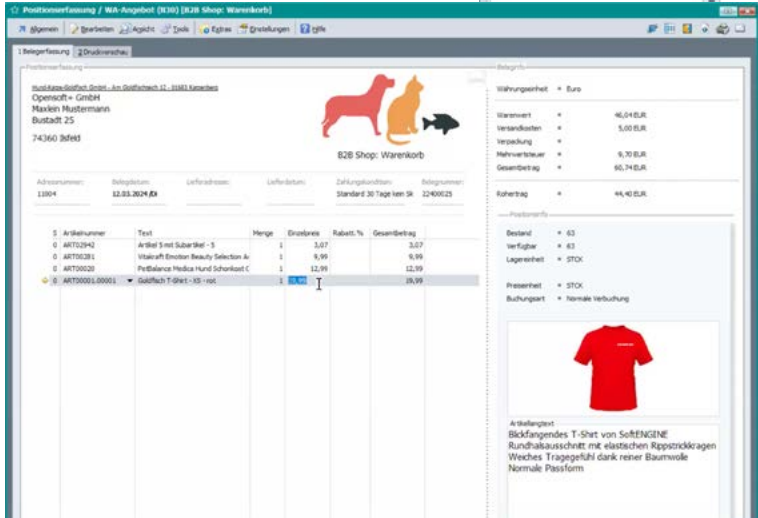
Positionserfassung / WA-Angebot (B30) [B2B Shop: Warenkorb]

Allgemein | Bearbeiten | Ansicht | Tools | Extras | Einstellungen | Hilfe

1 Belegerfassung | 2 Druckvorschau

Positionserfassung

Musikkasse-Goldfisch GmbH - Am Goldfischteich 12 - 31683 Katzenberg
Opensoft+ GmbH
Maxlein Mustermann
Bustadt 25

74360 Ilsfeld

B2B Shop: Warenkorb

| Adressnummer: | Belegdatum: | Lieferadresse: | Lieferdatum: | Zahlungskondition: | Belegnummer: |
|---|---|---|---|---|---|
| 11004 | 12.03.2024 Di | | | Standard 30 Tage kein Sk | 22400025 |

| S | Artikelnummer | Text | Menge | Einzelpreis | Rabatt % | Gesamtbetrag |
|---|---|---|---|---|---|---|
| 0 | ART02942 | Artikel 5 mit Subartikel - 5 | 1 | 3,07 | | 3,07 |
| 0 | ART00281 | Vitalcraft Emotion Beauty Selection A | 1 | 9,99 | | 9,99 |
| 0 | ART00020 | PetBalance Medica Hund Schonkost C | 1 | 12,99 | | 12,99 |
| 0 | ART00001.00001 | Goldfisch T-Shirt - XS - rot | 1 | 19,99 | | 19,99 |

Belegfix

| Währungseinheit | = | Euro |
|---|---|---|
| Warenwert | = | 46,04 EUR |
| Versandkosten | = | 5,00 EUR |
| Verpackung | = | |
| Mehrwertsteuer | = | 9,70 EUR |
| Gesamtbetrag | = | 60,74 EUR |
| Rohertrag | = | 44,40 EUR |

Positionsinfo

| Bestand | = | 63 |
|---|---|---|
| Verfügbar | = | 63 |
| Lagereinheit | = | STCK |
| Preiseinheit | = | STCK |
| Buchungsart | = | Normale Verbuchung |

Artikellangtext
Blickfangendes T-Shirt von SoftENGINE
Rundhalsausschnitt mit elastischen Rippstrickkragen
Weiches Tragegefühl dank reiner Baumwolle
Normale Passform